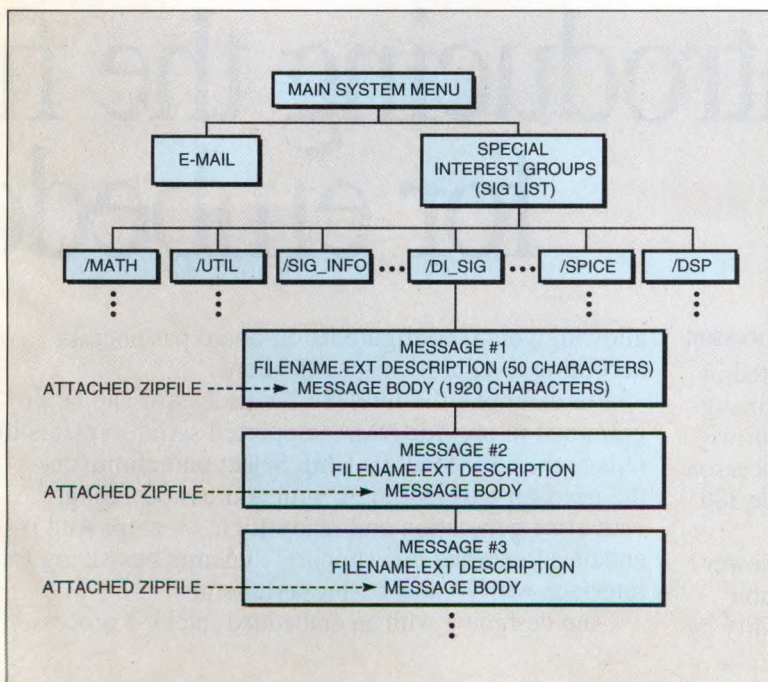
MAIN SYSTEM MENU

E-MAIL

SPECIAL INTEREST GROUPS (SIG LIST)

/MATH

/UTIL

/SIG_INFO

/DI_SIG

/SPICE

/DSP

MESSAGE #1
FILENAME.EXT DESCRIPTION (50 CHARACTERS)
MESSAGE BODY (1920 CHARACTERS)

ATTACHED ZIPFILE

MESSAGE #2
FILENAME.EXT DESCRIPTION
MESSAGE BODY

ATTACHED ZIPFILE

MESSAGE #3
FILENAME.EXT DESCRIPTION
MESSAGE BODY

ATTACHED ZIPFILE